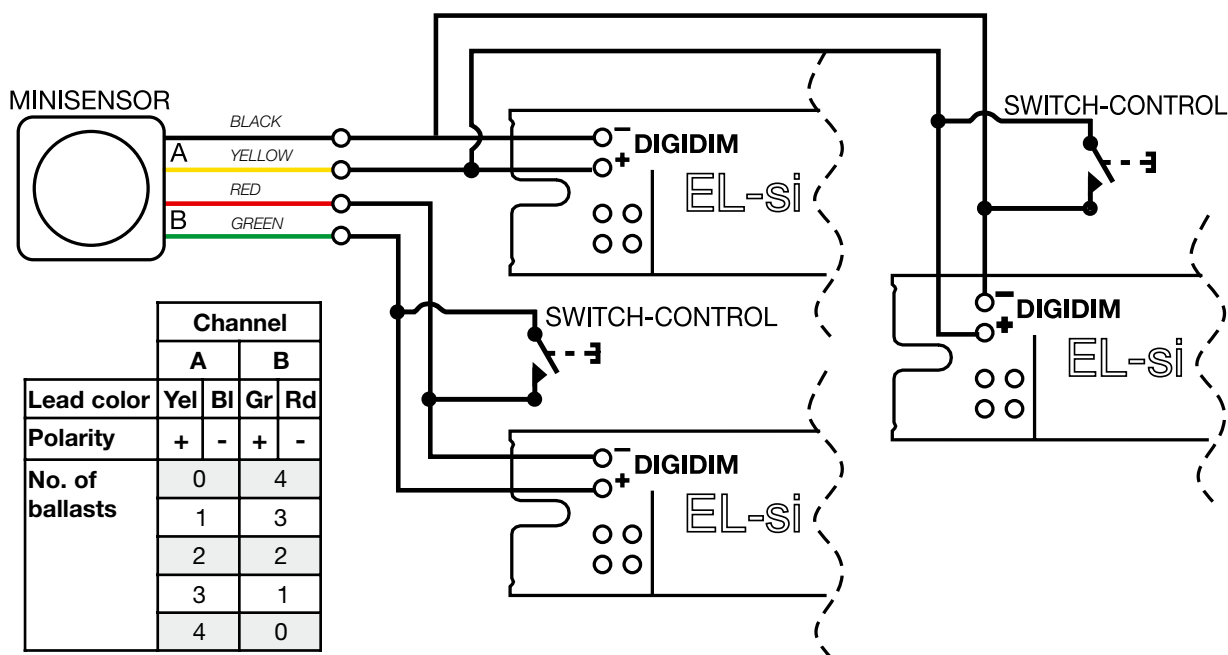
MINISENSOR

A
B

BLACK
YELLOW
RED
GREEN

– DIGIDIM
+
EL-si

SWITCH-CONTROL

– DIGIDIM
+
EL-si

SWITCH-CONTROL

– DIGIDIM
+
EL-si

| | Channel | | | |
|---|---|---|---|---|
| | A | | B | |
| Lead color | Yel | Bl | Gr | Rd |
| Polarity | + | - | + | - |
| No. of ballasts | 0 | | 4 | |
| | 1 | | 3 | |
| | 2 | | 2 | |
| | 3 | | 1 | |
| | 4 | | 0 | |